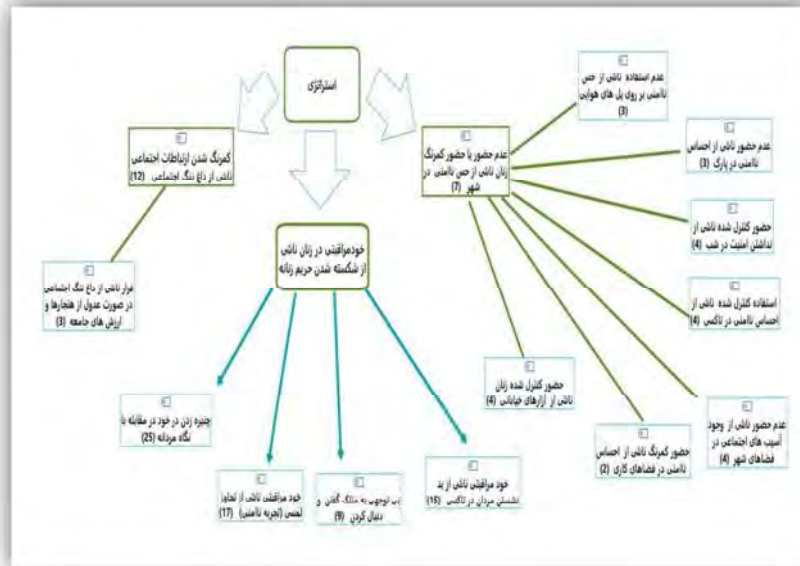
استراتژی

کمرنگ شدن ارتباطات اجتماعی ناشی از داغ ننگ اجتماعی (12)

فرار ناشی از داغ ننگ اجتماعی در صورت عدول از هنجارها و ارزش های جامعه (3)

خودمراقبتی در زنان ناشی از شکسته شدن حریم زنانه

چنبره زدن در خود در مقابله با نگاه مردانه (25)

خود مراقبتی ناشی از تجاوز لمسی (تجربه ناامنی) (17)

بی توجهی به متلک گفتن و دنبال کردن (9)

خود مراقبتی ناشی از بد نشستن مردان در تاکسی (16)

عدم حضور یا حضور کمرنگ زنان ناشی از حس ناامنی در شهر (7)

عدم استفاده ناشی از حس ناامنی بر روی پل های هوایی (3)

عدم حضور ناشی از احساس ناامنی در پارک (3)

حضور کنترل شده ناشی از نداشتن امنیت در شب (4)

استفاده کنترل شده ناشی از احساس ناامنی در تاکسی (4)

عدم حضور ناشی از وجود آسیب های اجتماعی در فضاهای شهر (4)

حضور کمرنگ ناشی از احساس ناامنی در فضاهای کاری (2)

حضور کنترل شده زنان ناشی از آزارهای خیابانی (4)